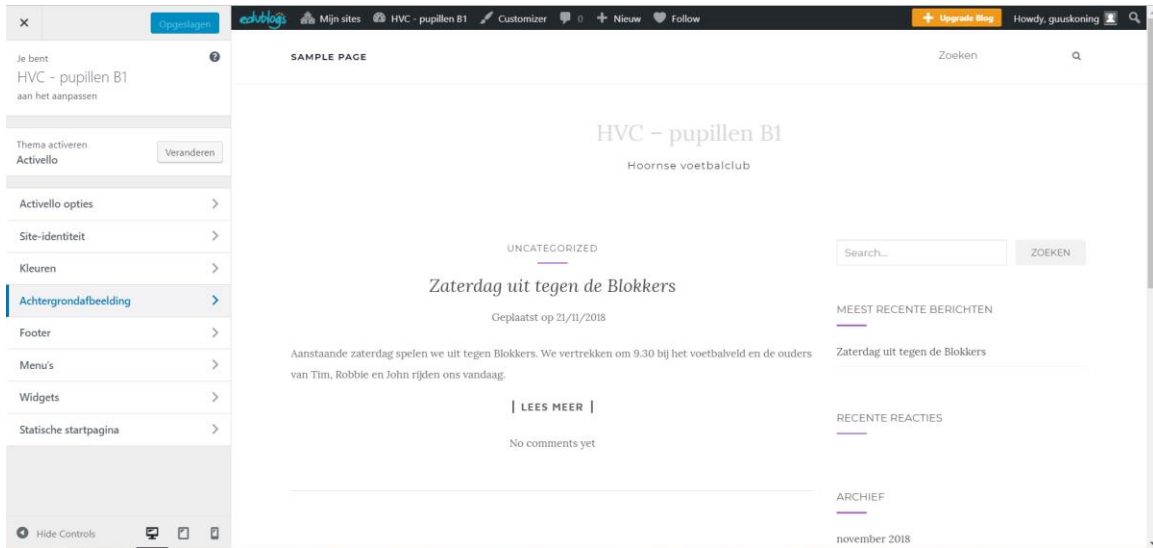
×
Opgeslagen

Je bent
HVC - pupillen B1
aan het aanpassen

Thema activeren
Activello
Veranderen

Activello opties
Site-identiteit
Kleuren
Achtergrondafbeelding
Footer
Menu's
Widgets
Statische startpagina

Hide Controls

edublogs Mijn sites HVC - pupillen B1 Customizer 0 Nieuw Follow
Upgrade Blog Howdy, guuskoning

SAMPLE PAGE
Zoeken

HVC – pupillen B1
Hoornse voetbalclub

UNCATEGORIZED
Zaterdag uit tegen de Blokkers
Geplaatst op 21/11/2018

Aanstaande zaterdag spelen we uit tegen Blokkers. We vertrekken om 9.30 bij het voetbalveld en de ouders van Tim, Robbie en John rijden ons vandaag.

| LEES MEER |

No comments yet

Search...
ZOEKEN

MEEST RECENTE BERICHTEN
Zaterdag uit tegen de Blokkers

RECENTE REACTIES

ARCHIEF
november 2018